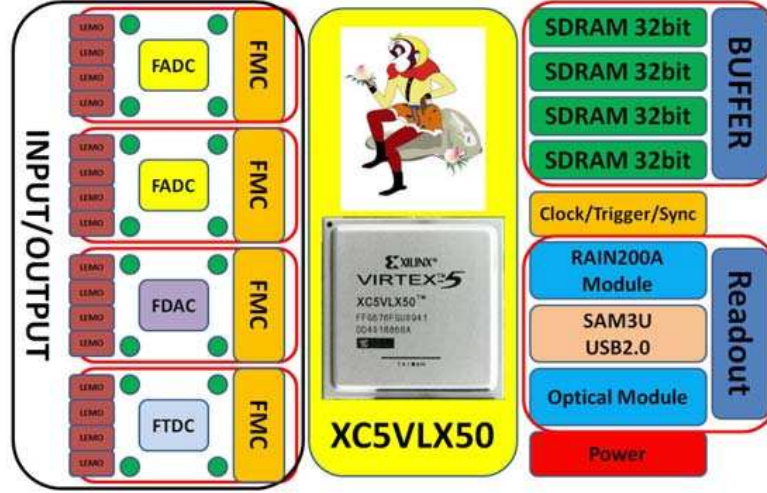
INPUT/OUTPUT

LEMO
LEMO
LEMO
LEMO
FADC
FMC

LEMO
LEMO
LEMO
LEMO
FADC
FMC

LEMO
LEMO
LEMO
LEMO
FDAC
FMC

LEMO
LEMO
LEMO
LEMO
FTDC
FMC

XILINX
VIRTEX-5
XC5VLX50™
FF676FGU0941
D04318868A
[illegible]
TAIWAN

XC5VLX50

SDRAM 32bit
SDRAM 32bit
SDRAM 32bit
SDRAM 32bit
BUFFER

Clock/Trigger/Sync

RAIN200A Module
SAM3U USB2.0
Optical Module
Readout

Power